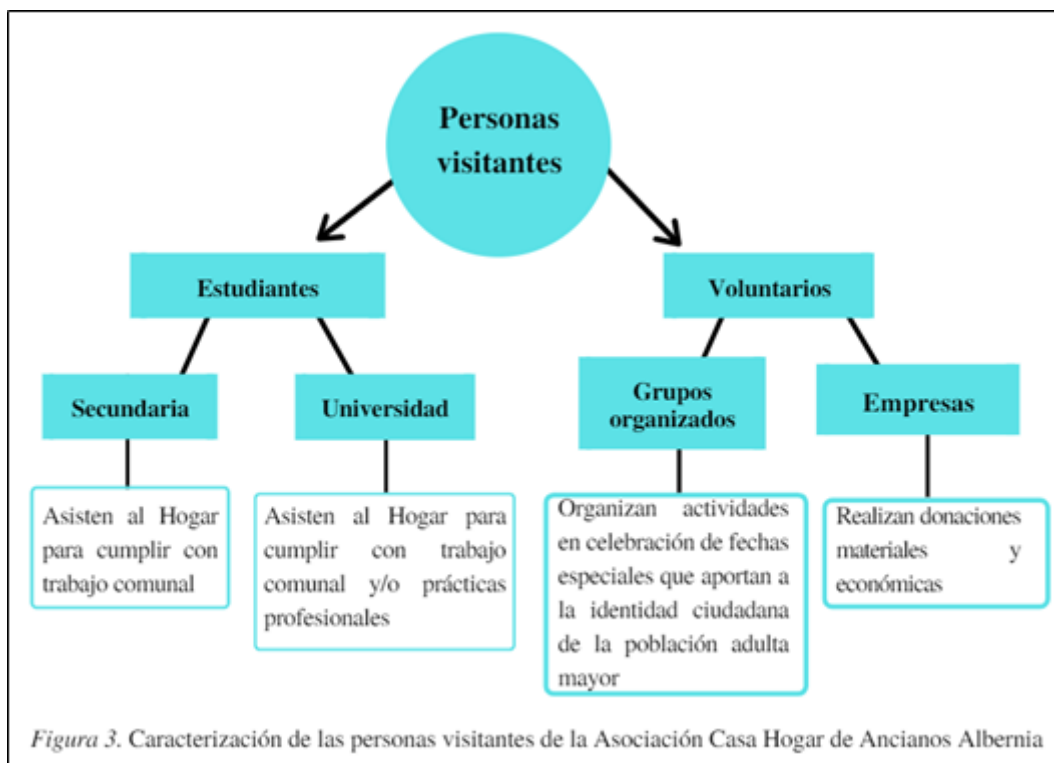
Personas visitantes

Estudiantes

Voluntarios

Secundaria

Universidad

Grupos organizados

Empresas

Asisten al Hogar para cumplir con trabajo comunal

Asisten al Hogar para cumplir con trabajo comunal y/o prácticas profesionales

Organizan actividades en celebración de fechas especiales que aportan a la identidad ciudadana de la población adulta mayor

Realizan donaciones materiales y económicas

Figura 3. Caracterización de las personas visitantes de la Asociación Casa Hogar de Ancianos Albernia